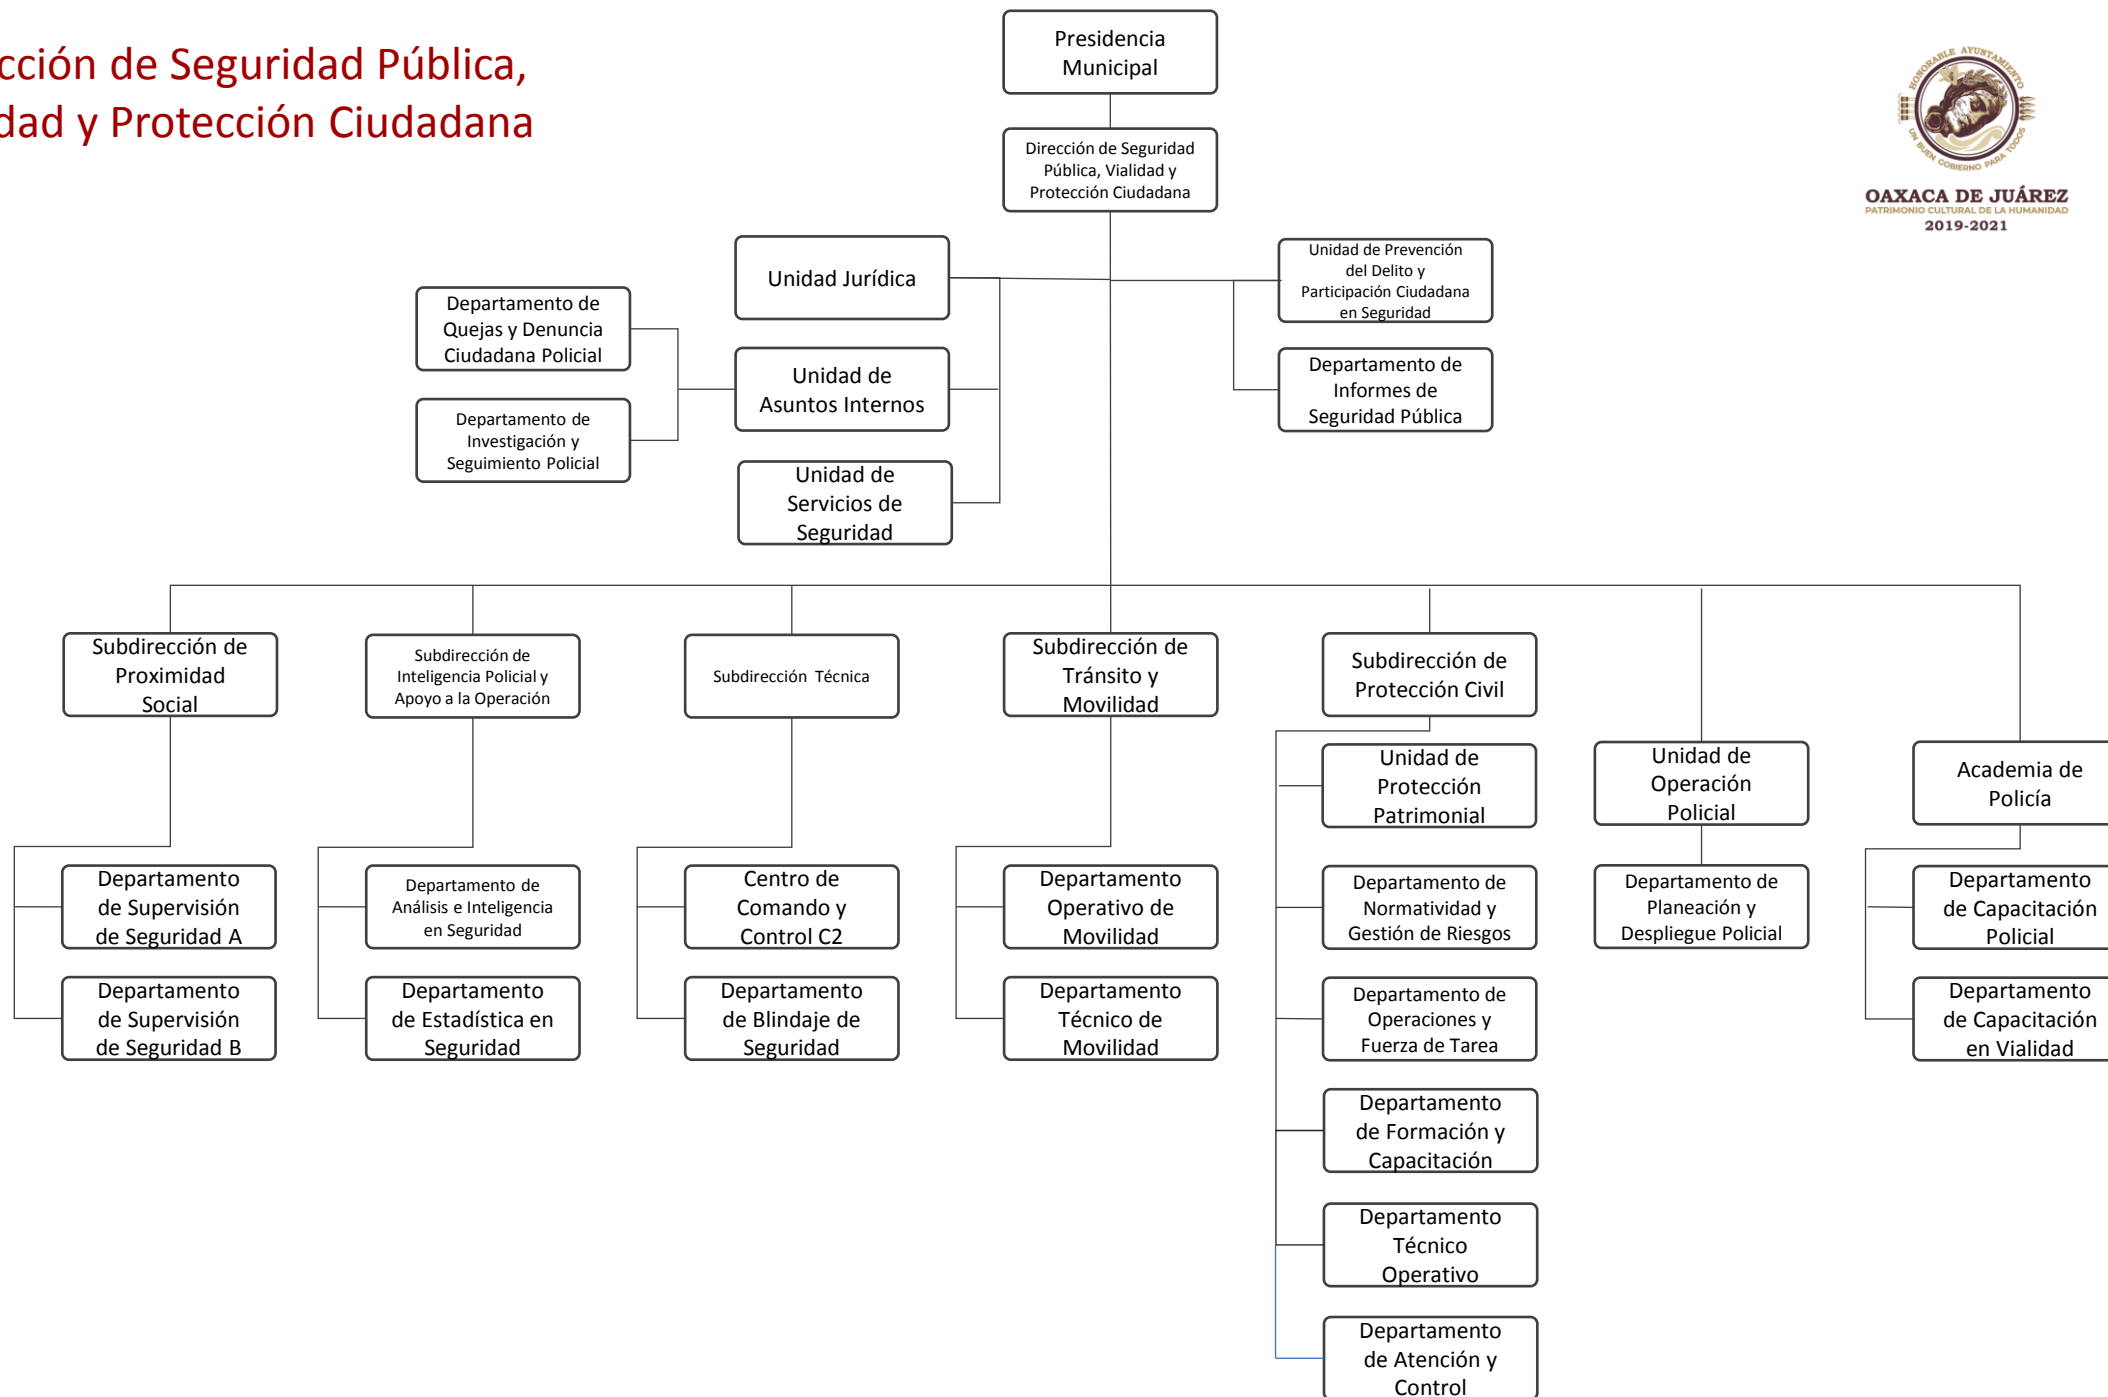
cción de Seguridad Pública,
dad y Protección Ciudadana

HONORABLE AYUNTAMIENTO
UN BUEN GOBIERNO PARA TODOS
OAXACA DE JUÁREZ
PATRIMONIO CULTURAL DE LA HUMANIDAD
2019-2021

Presidencia Municipal

Dirección de Seguridad Pública, Vialidad y Protección Ciudadana

Unidad Jurídica

Unidad de Asuntos Internos

Departamento de Quejas y Denuncia Ciudadana Policial

Departamento de Investigación y Seguimiento Policial

Unidad de Servicios de Seguridad

Unidad de Prevención del Delito y Participación Ciudadana en Seguridad

Departamento de Informes de Seguridad Pública

Subdirección de Proximidad Social

Departamento de Supervisión de Seguridad A

Departamento de Supervisión de Seguridad B

Subdirección de Inteligencia Policial y Apoyo a la Operación

Departamento de Análisis e Inteligencia en Seguridad

Departamento de Estadística en Seguridad

Subdirección Técnica

Centro de Comando y Control C2

Departamento de Blindaje de Seguridad

Subdirección de Tránsito y Movilidad

Departamento Operativo de Movilidad

Departamento Técnico de Movilidad

Subdirección de Protección Civil

Unidad de Protección Patrimonial

Departamento de Normatividad y Gestión de Riesgos

Departamento de Operaciones y Fuerza de Tarea

Departamento de Formación y Capacitación

Departamento Técnico Operativo

Departamento de Atención y Control

Unidad de Operación Policial

Departamento de Planeación y Despliegue Policial

Academia de Policía

Departamento de Capacitación Policial

Departamento de Capacitación en Vialidad